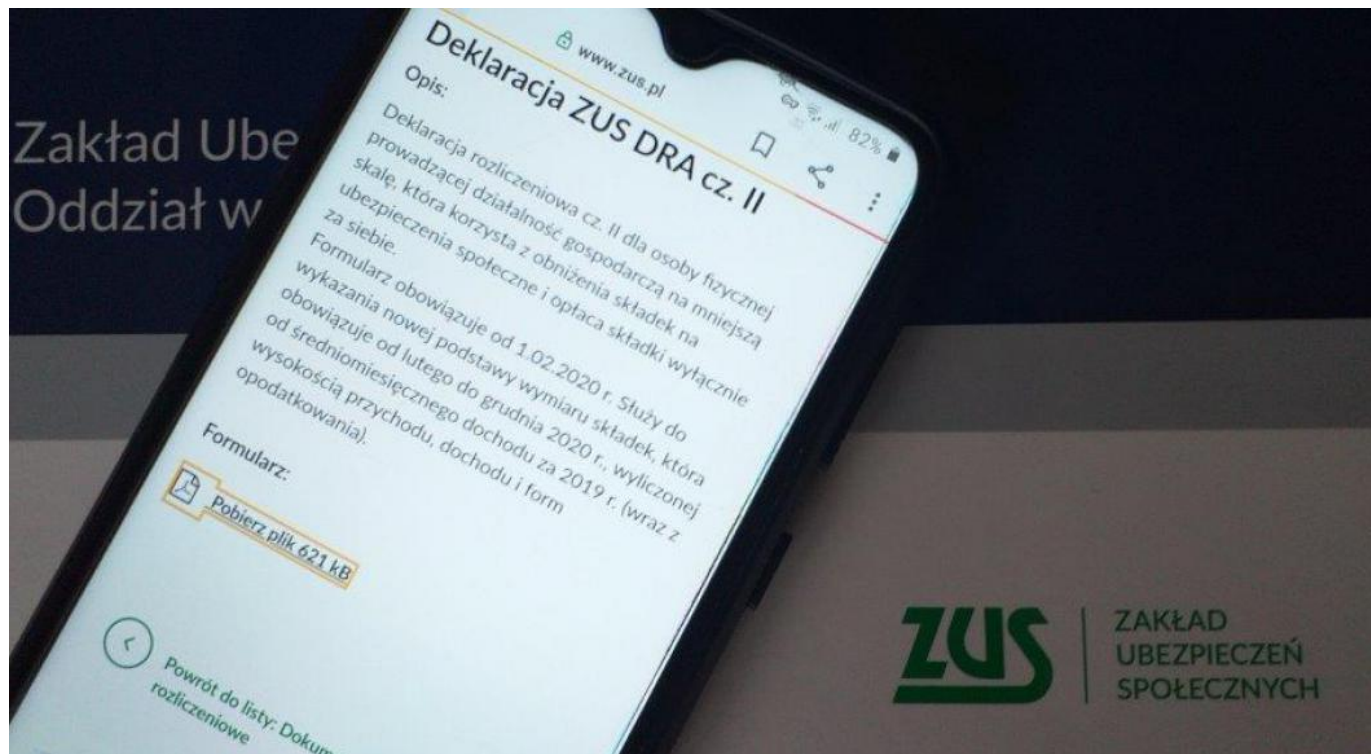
Zakład Ube
Oddział w

www.zus.pl

82%

Deklaracja ZUS DRA cz. II

Opis:

Deklaracja rozliczeniowa cz. II dla osoby fizycznej prowadzącej działalność gospodarczą na mniejszą skalę, która korzysta z obniżenia składek na ubezpieczenia społeczne i opłaca składki wyłącznie za siebie.

Formularz obowiązuje od 1.02.2020 r. Służy do wykazania nowej podstawy wymiaru składek, która obowiązuje od lutego do grudnia 2020 r., wyliczonej od średniomiesięcznego dochodu za 2019 r. (wraz z wysokością przychodu, dochodu i form opodatkowania).

Formularz:

Pobierz plik 621 kB

Powrót do listy: Dokum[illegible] rozliczeniowe

ZUS

ZAKŁAD
UBEZPIECZEŃ
SPOŁECZNYCH